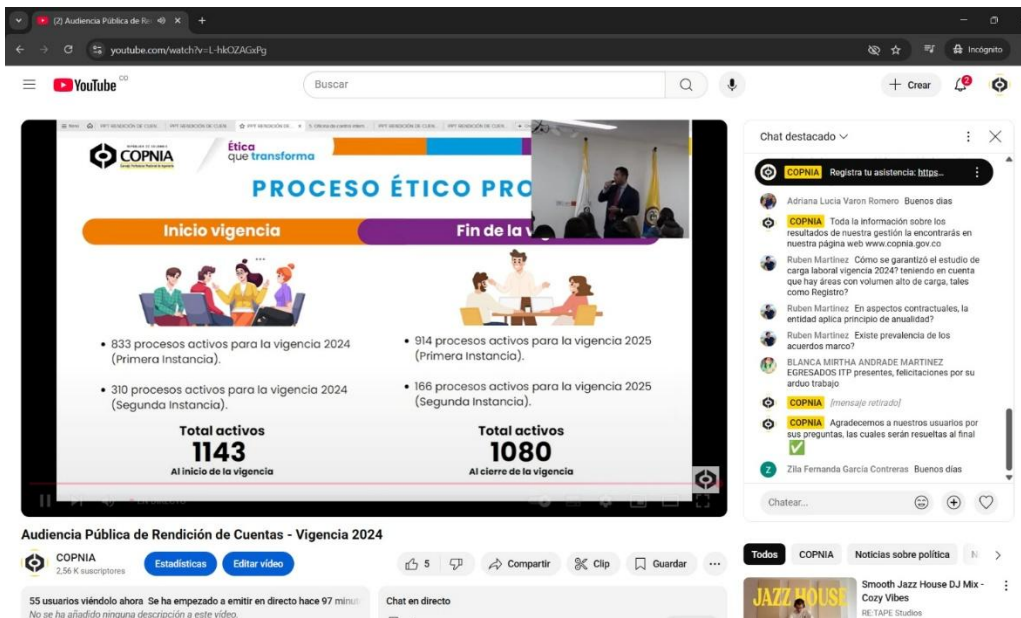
(2) Audiencia Pública de Re

youtube.com/watch?v=L-hkOZAGxPg

Incógnito

YouTube CO

Buscar

Crear

COPNIA

Ética que transforma

PROCESO ÉTICO PRO

Inicio vigencia

Fin de la v

• 833 procesos activos para la vigencia 2024 (Primera Instancia).

• 310 procesos activos para la vigencia 2024 (Segunda Instancia).

Total activos
1143
Al inicio de la vigencia

• 914 procesos activos para la vigencia 2025 (Primera Instancia).

• 166 procesos activos para la vigencia 2025 (Segunda Instancia).

Total activos
1080
Al cierre de la vigencia

Chat destacado

COPNIA Registra tu asistencia: https...

Adriana Lucia Varon Romero Buenos días

COPNIA Toda la información sobre los resultados de nuestra gestión la encontrarás en nuestra página web www.copnia.gov.co

Ruben Martinez Cómo se garantizó el estudio de carga laboral vigencia 2024? teniendo en cuenta que hay áreas con volumen alto de carga, tales como Registro?

Ruben Martinez En aspectos contractuales, la entidad aplica principio de anualidad?

Ruben Martinez Existe prevalencia de los acuerdos marco?

BLANCA MIRTHA ANDRADE MARTINEZ EGRESADOS ITP presentes, felicitaciones por su arduo trabajo

COPNIA [mensaje retirado]

COPNIA Agradecemos a nuestros usuarios por sus preguntas, las cuales serán resueltas al final ✅

Zila Fernanda García Contreras Buenos días

Chatear...

Audiencia Pública de Rendición de Cuentas - Vigencia 2024

COPNIA
2,56 K suscriptores

Estadísticas

Editar vídeo

5

Compartir

Clip

Guardar

Todos

COPNIA

Noticias sobre política

55 usuarios viéndolo ahora Se ha empezado a emitir en directo hace 97 minu
No se ha añadido ninguna descripción a este vídeo.

Chat en directo

Smooth Jazz House DJ Mix - Cozy Vibes
RE:TAPE Studios

JAZZ HOUSE